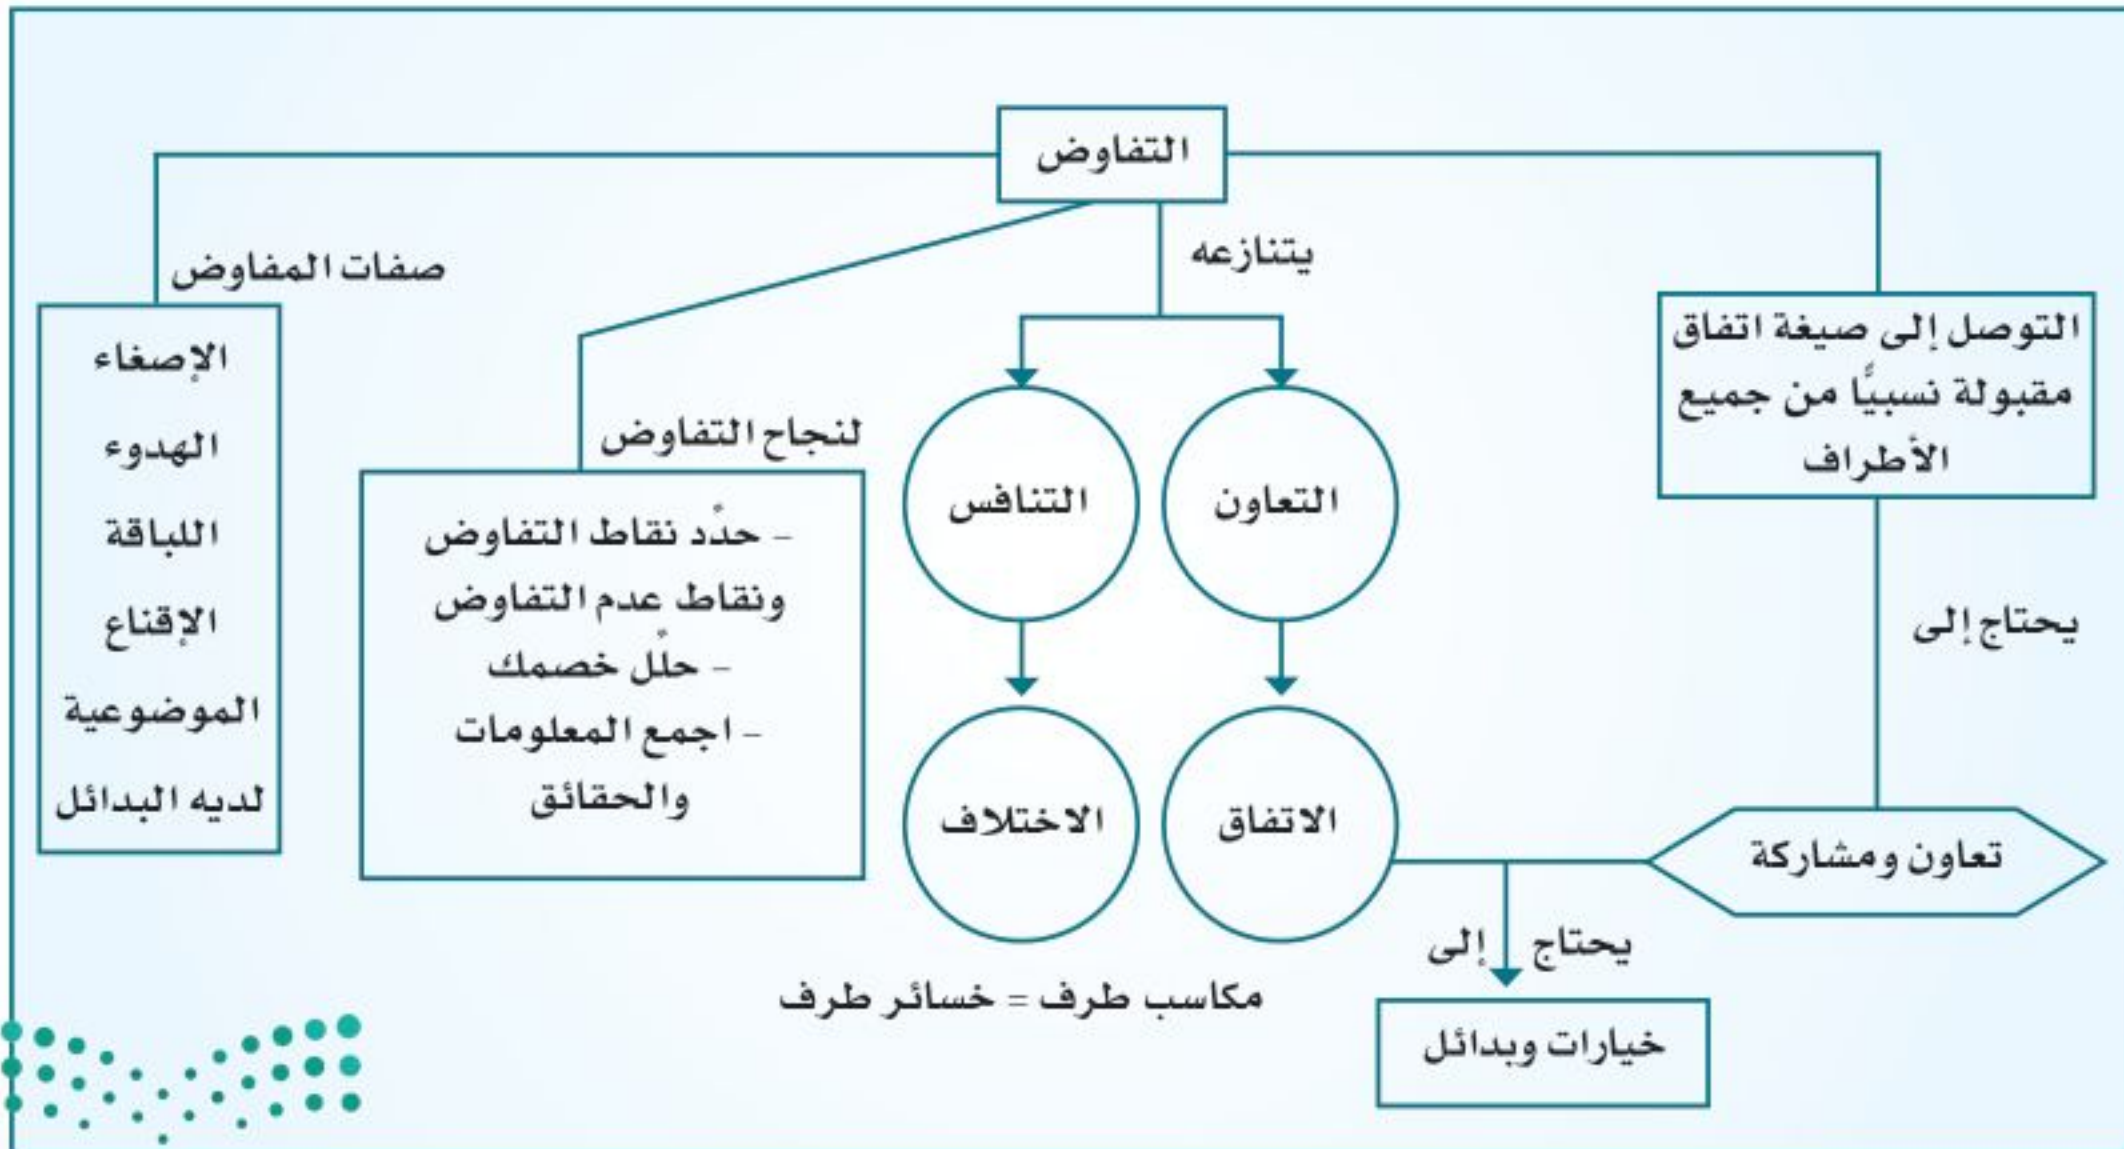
التفاوض

يتنازعه

التعاون

التنافس

الاتفاق

الاختلاف

مكاسب طرف = خسائر طرف

التوصل إلى صيغة اتفاق مقبولة نسبيًا من جميع الأطراف

يحتاج إلى

تعاون ومشاركة

يحتاج إلى

خيارات وبدائل

لنجاح التفاوض

- حدّد نقاط التفاوض ونقاط عدم التفاوض
- حلّل خصمك
- اجمع المعلومات والحقائق

صفات المفاوض

الإصغاء
الهدوء
اللباقة
الإقناع
الموضوعية
لديه البدائل